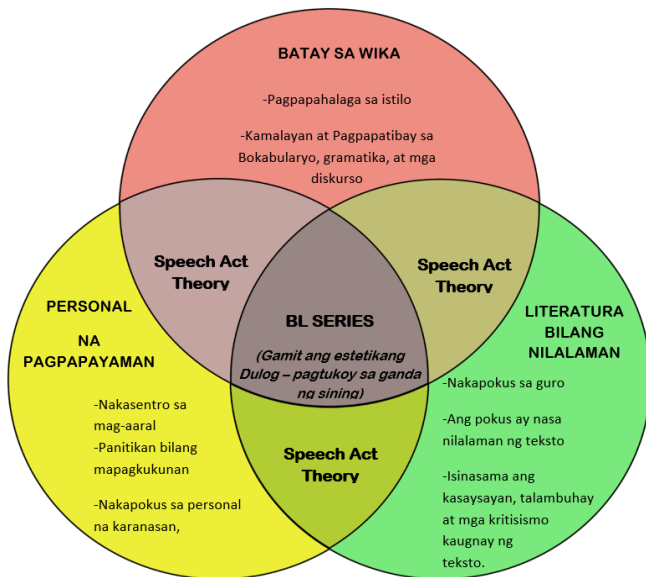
BATAY SA WIKA

-Pagpapahalaga sa istilo

-Kamalayan at Pagpapatibay sa Bokabularyo, gramatika, at mga diskurso

Speech Act Theory

Speech Act Theory

PERSONAL NA PAGPAPAYAMAN

BL SERIES

(Gamit ang estetikang Dulog – pagtukoy sa ganda ng sining)

LITERATURA BILANG NILALAMAN

-Nakasentro sa mag-aaral

-Panitikan bilang mapagkukunan

-Nakapokus sa personal na karanasan,

Speech Act Theory

-Nakapokus sa guro

-Ang pokus ay nasa nilalaman ng teksto

-Isinasama ang kasaysayan, talambuhay at mga kritisismo kaugnay ng teksto.